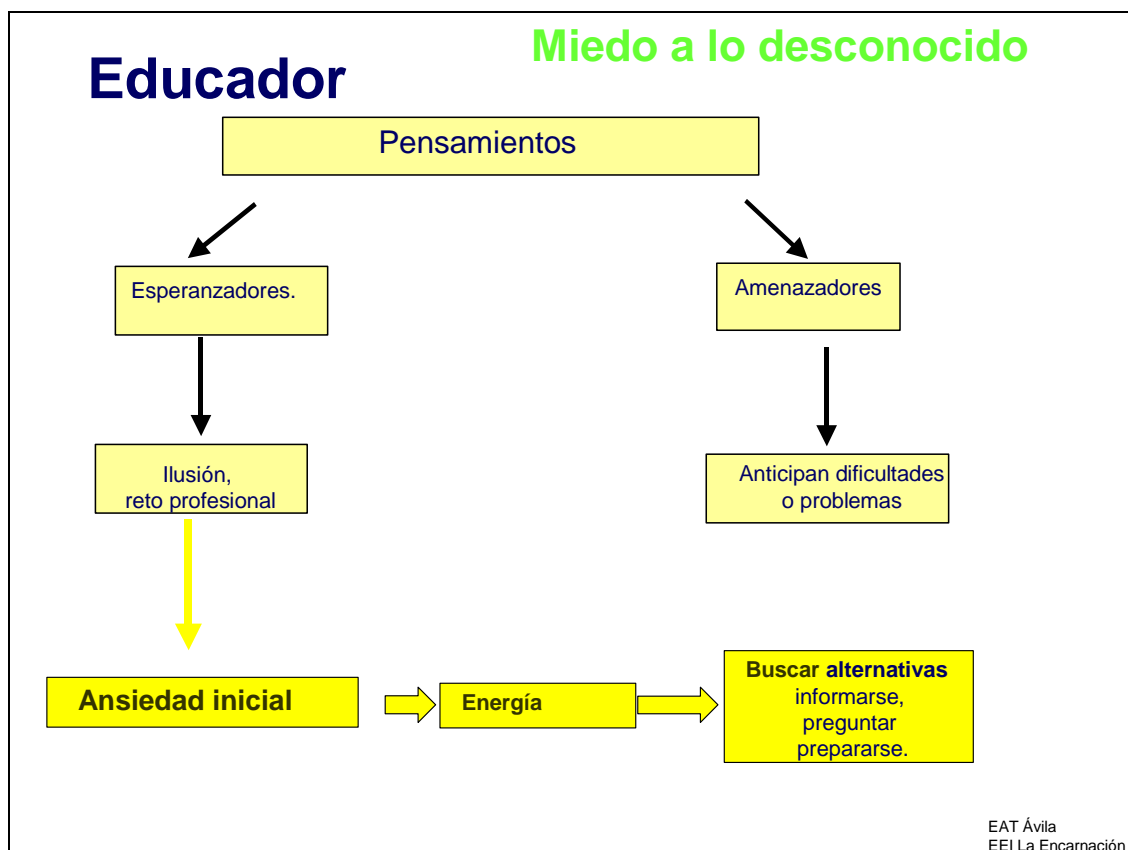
Miedo a lo desconocido

Educador

Pensamientos

Esperanzadores.

Amenazadores

Ilusión, reto profesional

Anticipan dificultades o problemas

Ansiedad inicial

Energía

Buscar alternativas informarse, preguntar prepararse.

EAT Ávila
EEI La Encarnación